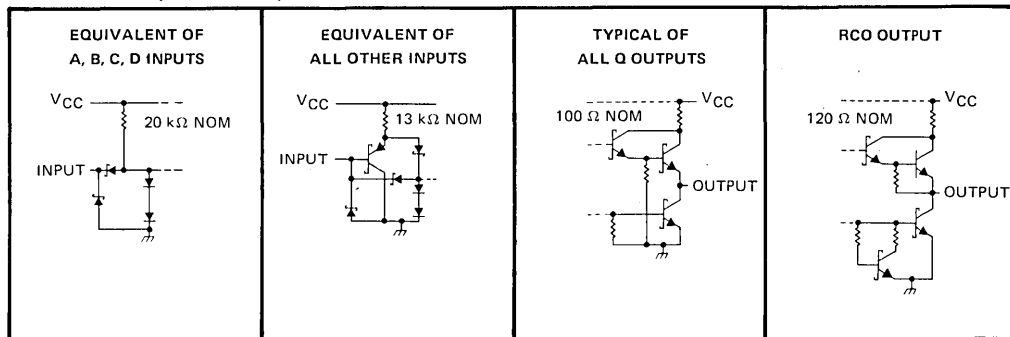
EQUIVALENT OF A, B, C, D INPUTS

$V_{CC}$

20 k$\Omega$ NOM

INPUT

EQUIVALENT OF ALL OTHER INPUTS

$V_{CC}$

13 k$\Omega$ NOM

INPUT

TYPICAL OF ALL Q OUTPUTS

$V_{CC}$

100 $\Omega$ NOM

OUTPUT

RCO OUTPUT

$V_{CC}$

120 $\Omega$ NOM

OUTPUT